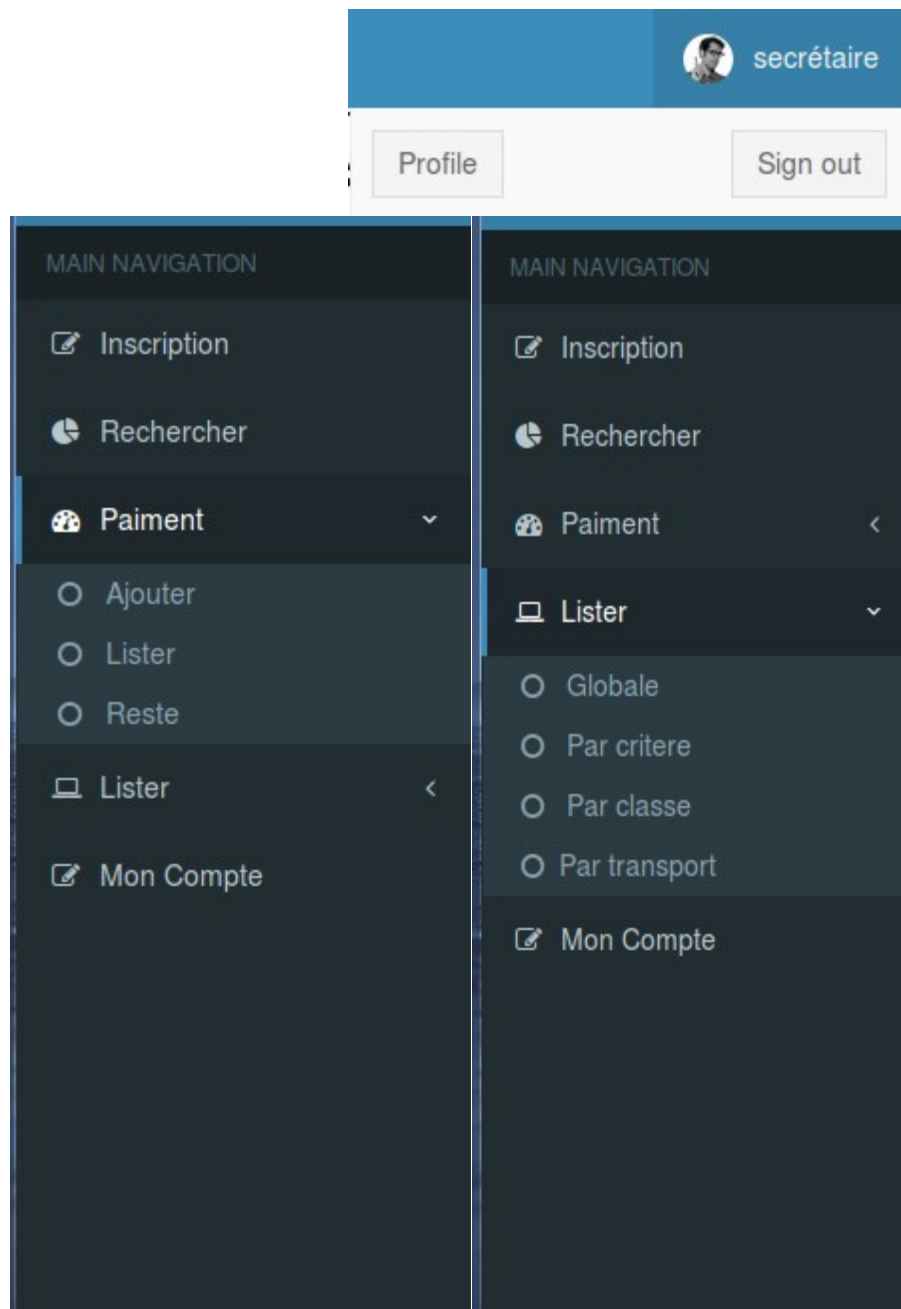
secrétaire

Profile

Sign out

MAIN NAVIGATION

Inscription

Rechercher

Paiment

Ajouter

Lister

Reste

Lister

Mon Compte

MAIN NAVIGATION

Inscription

Rechercher

Paiment

Lister

Globale

Par critere

Par classe

Par transport

Mon Compte